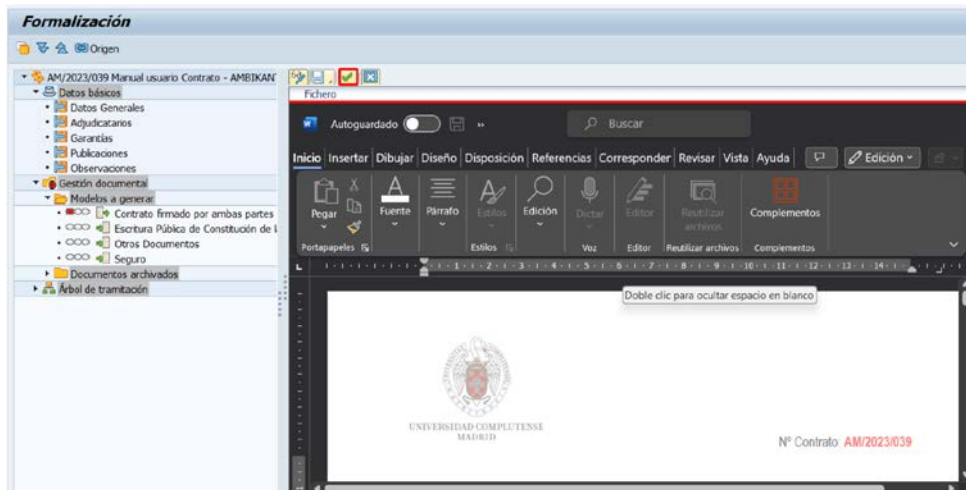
Formalización

Origen

AM/2023/039 Manual usuario Contrato - AMBIKAN
Datos básicos
Datos Generales
Adjudicatarios
Garantías
Publicaciones
Observaciones
Gestión documental
Modelos a generar
Contrato firmado por ambas partes
Escritura Pública de Constitución de l
Otros Documentos
Seguro
Documentos archivados
Árbol de tramitación

Fichero

Autoguardado
Buscar

Inicio Insertar Dibujar Diseño Disposición Referencias Corresponder Revisar Vista Ayuda
Edición

Pegar
Fuente
Párrafo
Estilos
Edición
Dictar
Editor
Reutilizar archivos
Complementos

Portapapeles
Estilos
Voz
Editor
Reutilizar archivos
Complementos

Doble clic para ocultar espacio en blanco

UNIVERSIDAD COMPLUTENSE
MADRID

Nº Contrato: AM/2023/039